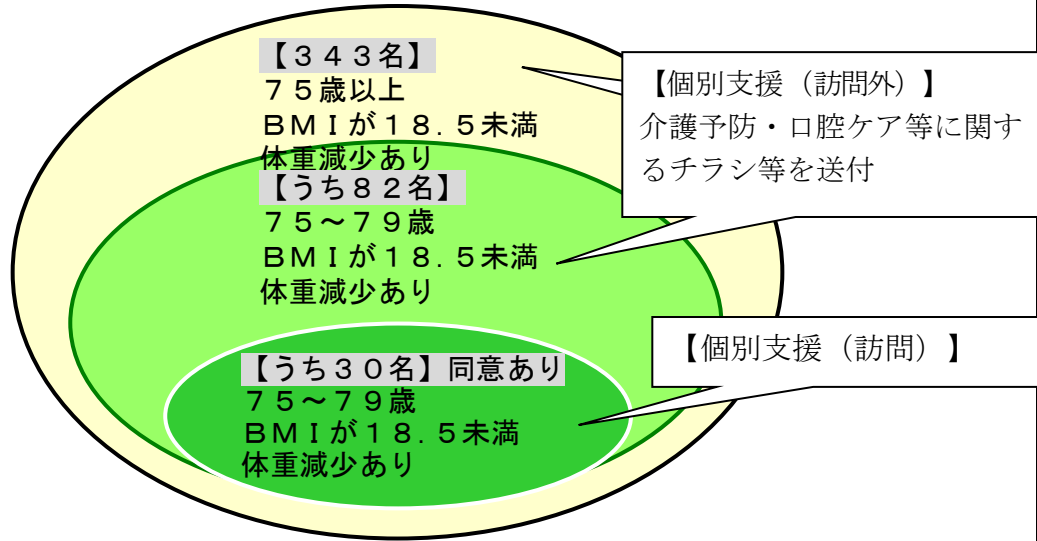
【３４３名】
７５歳以上
ＢＭＩが１８．５未満
体重減少あり

【個別支援（訪問外）】
介護予防・口腔ケア等に関するチラシ等を送付

【うち８２名】
７５～７９歳
ＢＭＩが１８．５未満
体重減少あり

【個別支援（訪問）】

【うち３０名】同意あり
７５～７９歳
ＢＭＩが１８．５未満
体重減少あり